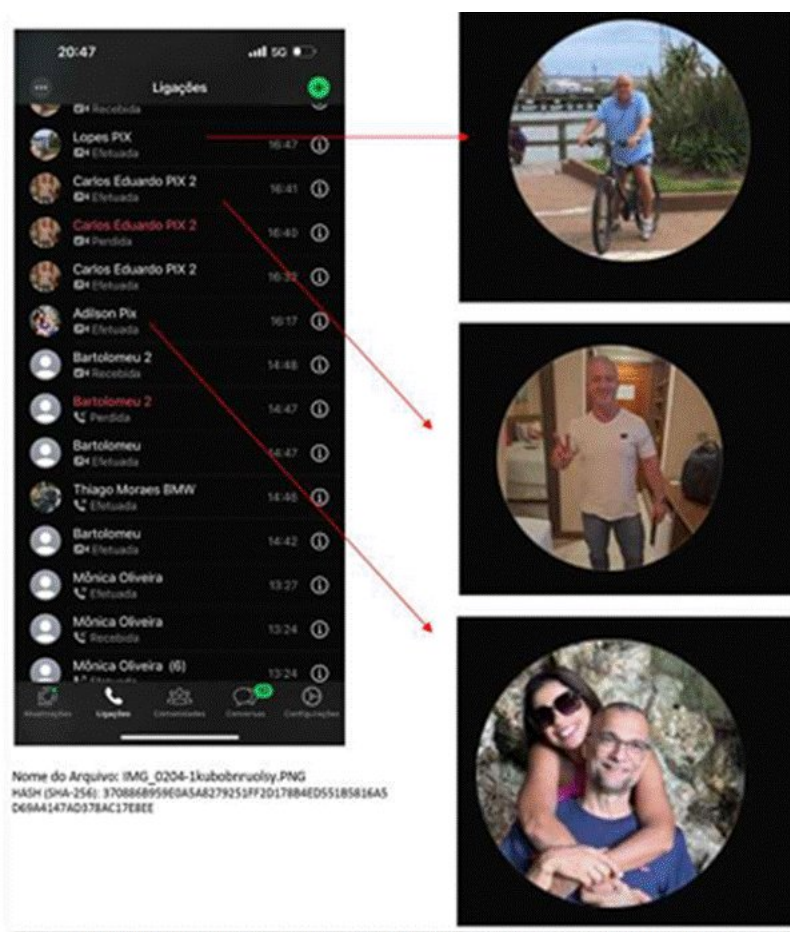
20:47

5G

Ligações

Recebida

Lopes PIX
Efetuada
16:47

Carlos Eduardo PIX 2
Efetuada
16:41

Carlos Eduardo PIX 2
Perdida
16:40

Carlos Eduardo PIX 2
Efetuada
16:3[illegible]

Adilson Pix
Efetuada
16:17

Bartolomeu 2
Recebida
14:48

Bartolomeu 2
Perdida
14:47

Bartolomeu
Efetuada
14:47

Thiago Moraes BMW
Efetuada
14:46

Bartolomeu
Efetuada
14:42

Mônica Oliveira
Efetuada
13:27

Mônica Oliveira
Recebida
13:24

Mônica Oliveira (6)
13:24

Atualizações Ligações Comunidades Conversas Configurações

Nome do Arquivo: IMG_0204-1kubobnruolsy.PNG
HASH (SHA-256): 370886B959E0A5A8279251FF2D178B4ED551B5816A5D69A4147AD378AC17E8EE